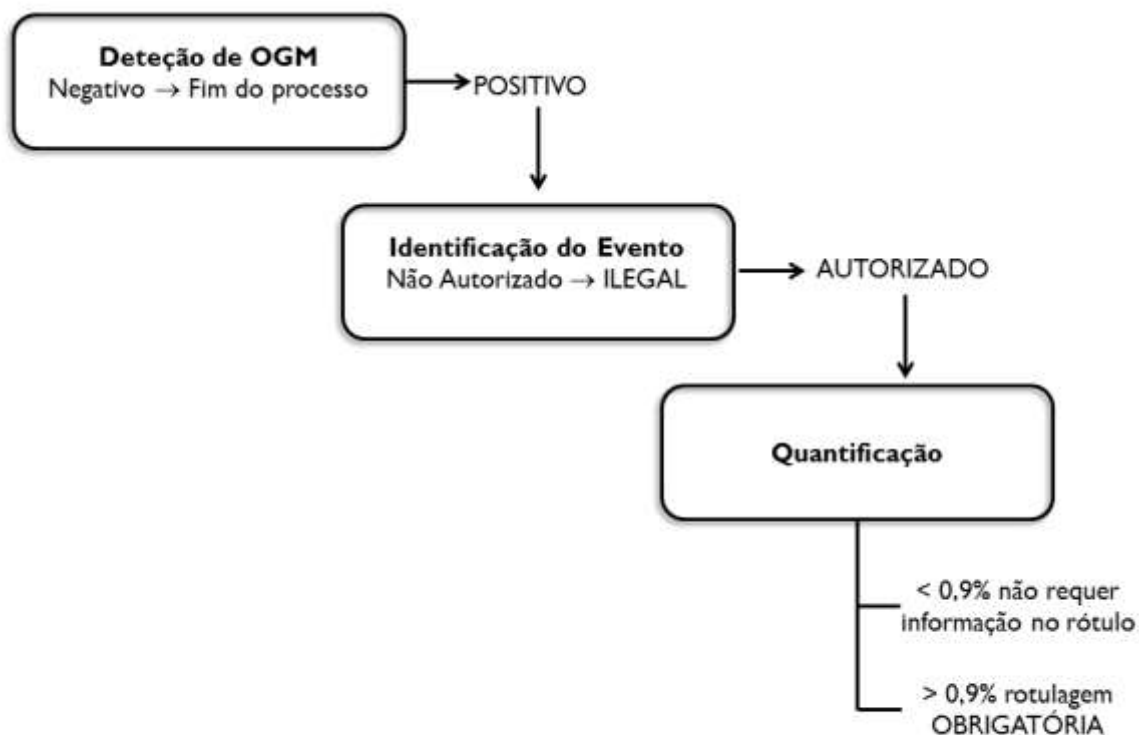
**Deteção de OGM**
Negativo → Fim do processo

POSITIVO

**Identificação do Evento**
Não Autorizado → ILEGAL

AUTORIZADO

**Quantificação**

< 0,9% não requer informação no rótulo

> 0,9% rotulagem OBRIGATÓRIA